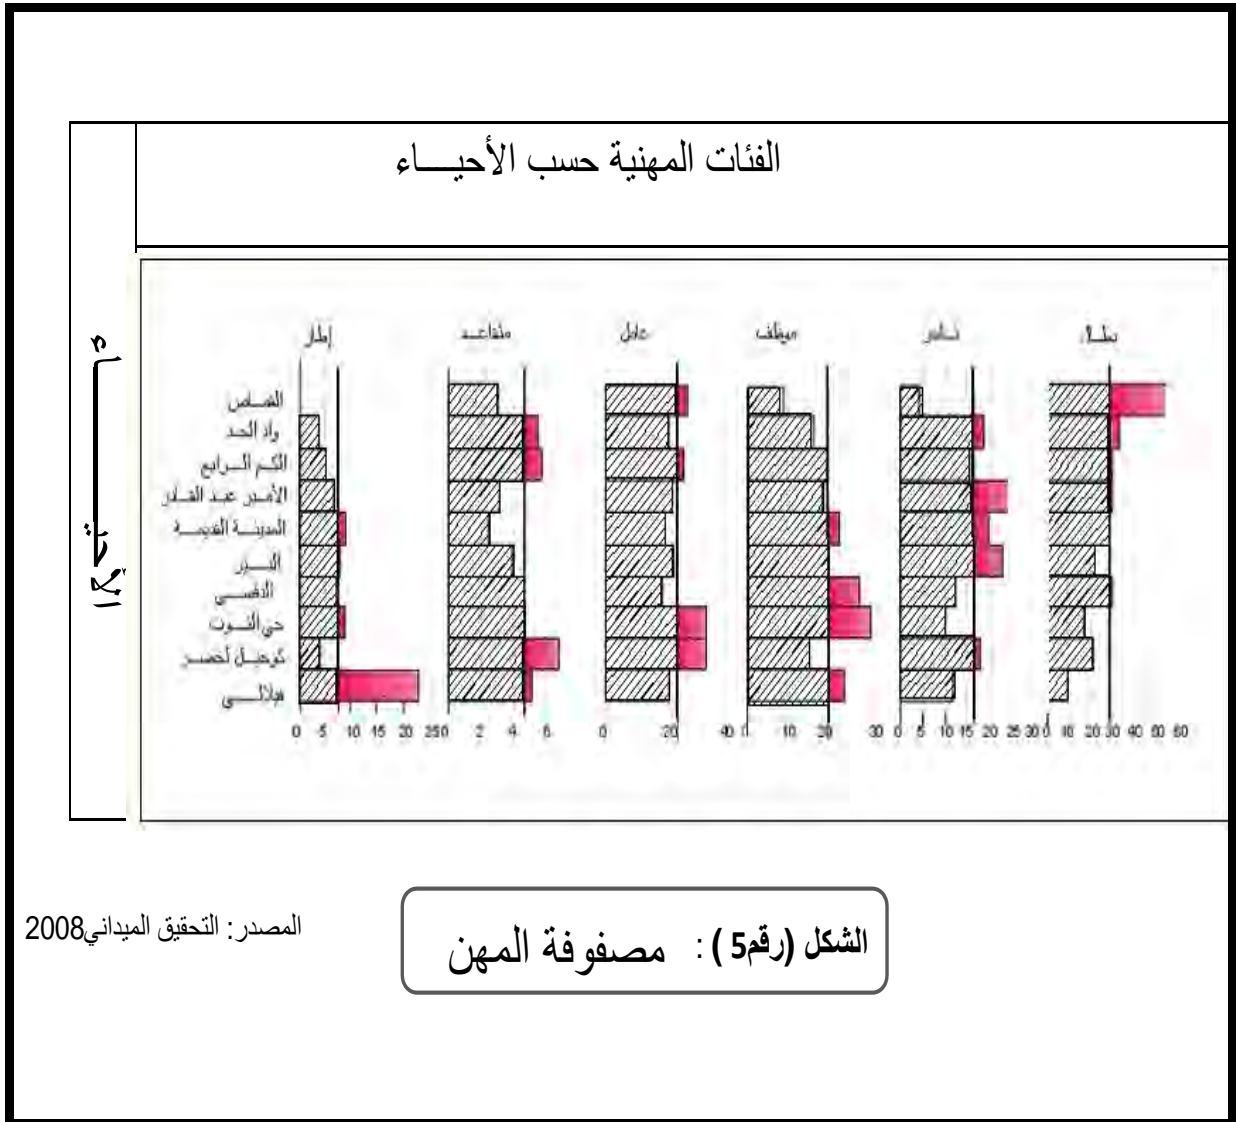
الفئات المهنية حسب الأحيـــاء

الأحيـــاء

إطار

متقاعد

عامل

موظف

تاجر

بطال

القصاص
واد الحد
الكم الرابع
الأمير عبد القادر
المدينة القديمة
السر
الدقسي
حي البوت
كوحيل لخضر
هلالـي

0 5 10 15 20 25 0 2 4 6 0 20 40 0 10 20 30 0 5 10 15 20 25 30 0 10 20 30 40 50 60

المصدر: التحقيق الميداني2008

الشكل (رقم5 ) : مصفوفة المهن